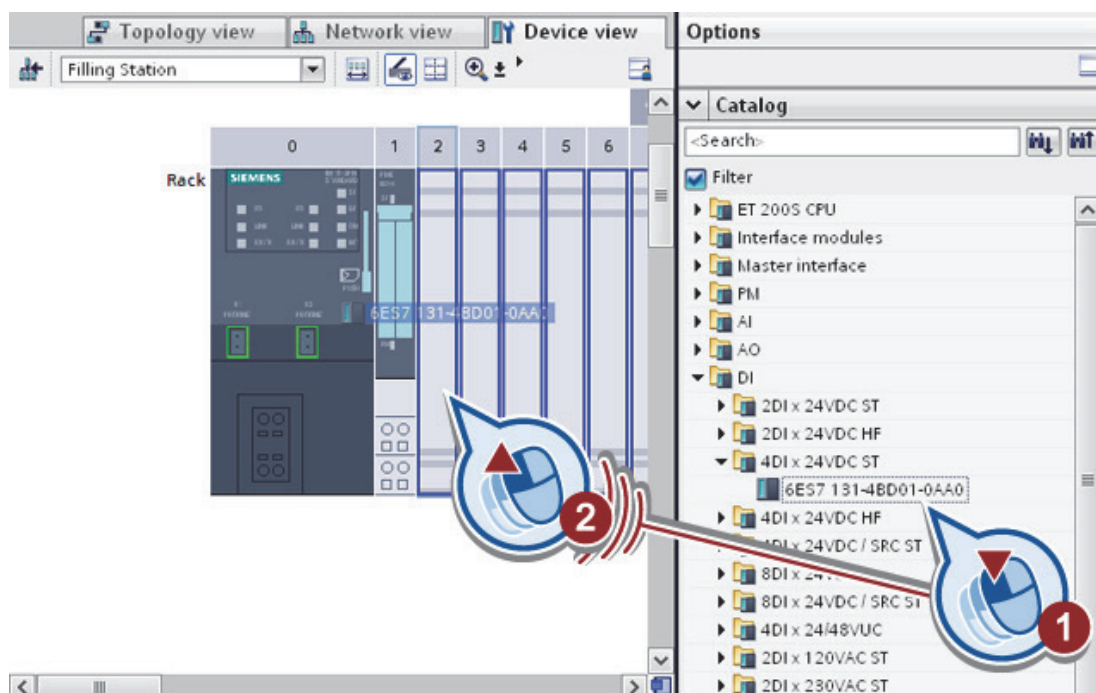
Topology view Network view Device view

Filling Station

| 0 | 1 | 2 | 3 | 4 | 5 | 6 |
|---|---|---|---|---|---|---|

Rack

SIEMENS

6ES7 131-4BD01-0AA

2

Options

Catalog

<Search>

Filter

ET 200S CPU
Interface modules
Master interface
PM
AI
AO
DI
2DI x 24VDC ST
2DI x 24VDC HF
4DI x 24VDC ST
6ES7 131-4BD01-0AA0
4DI x 24VDC HF
4DI x 24VDC / SRC ST
8DI x 24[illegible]
8DI x 24VDC / SRC ST
4DI x 24/48VUC
2DI x 120VAC ST
2DI x 230VAC ST

1